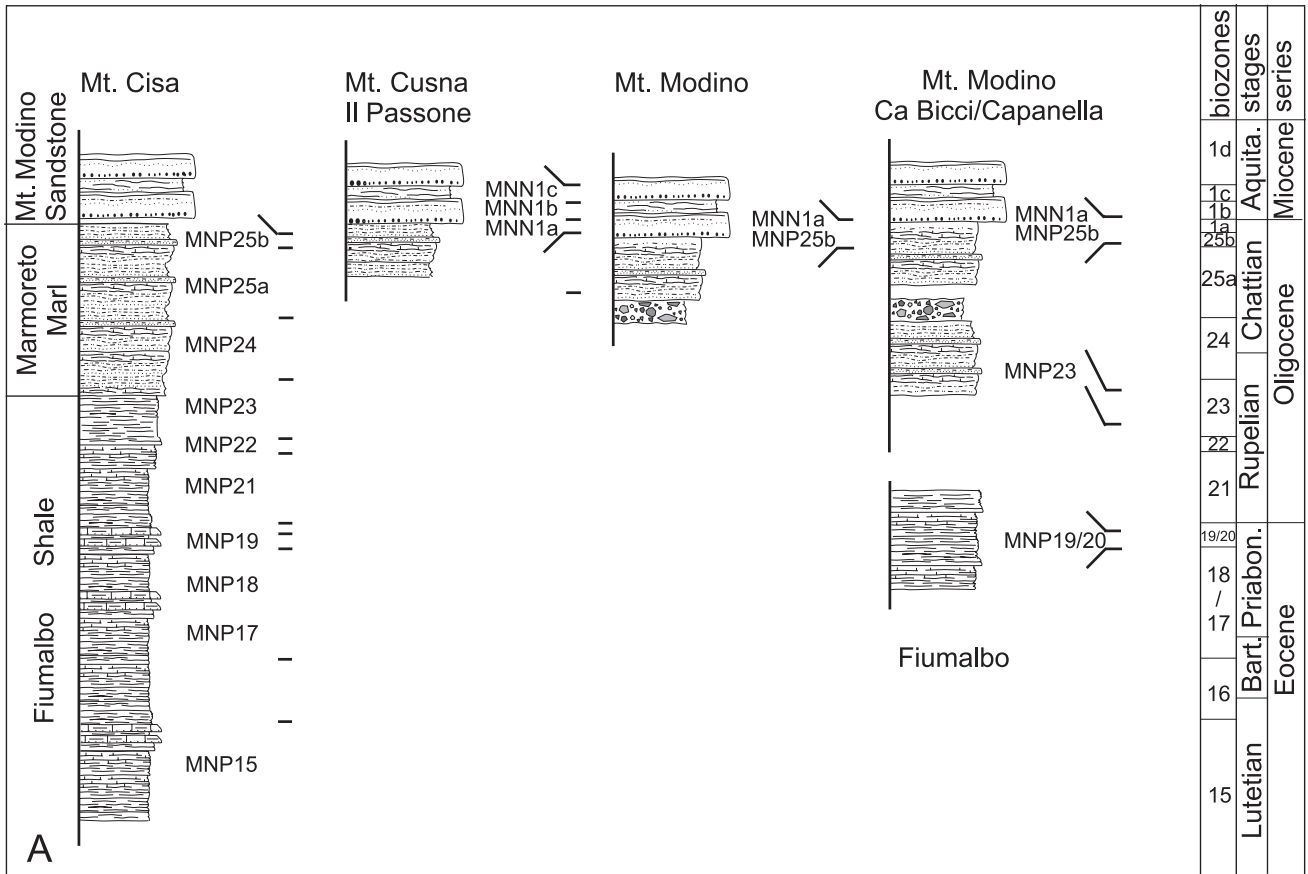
Mt. Modino Sandstone
Marmoreto Marl
Fiumalbo Shale

Mt. Cisa
MNP25b
MNP25a
MNP24
MNP23
MNP22
MNP21
MNP19
MNP18
MNP17
MNP15

Mt. Cusna
Il Passone
MNN1c
MNN1b
MNN1a

Mt. Modino
MNN1a
MNP25b

Mt. Modino
Ca Bicci/Capanella
MNN1a
MNP25b
MNP23
MNP19/20
Fiumalbo

A

| biozones | stages | series |
|---|---|---|
| 1d | Aquita. | Miocene |
| 1c | | |
| 1b | | |
| 1a | | |
| 25b | Chattian | Oligocene |
| 25a | | |
| 24 | | |
| 23 | Rupelian | |
| 22 | | |
| 21 | | |
| 19/20 | Priabon. | Eocene |
| 18 / 17 | | |
| 16 | Bart. | |
| 15 | Lutetian | |